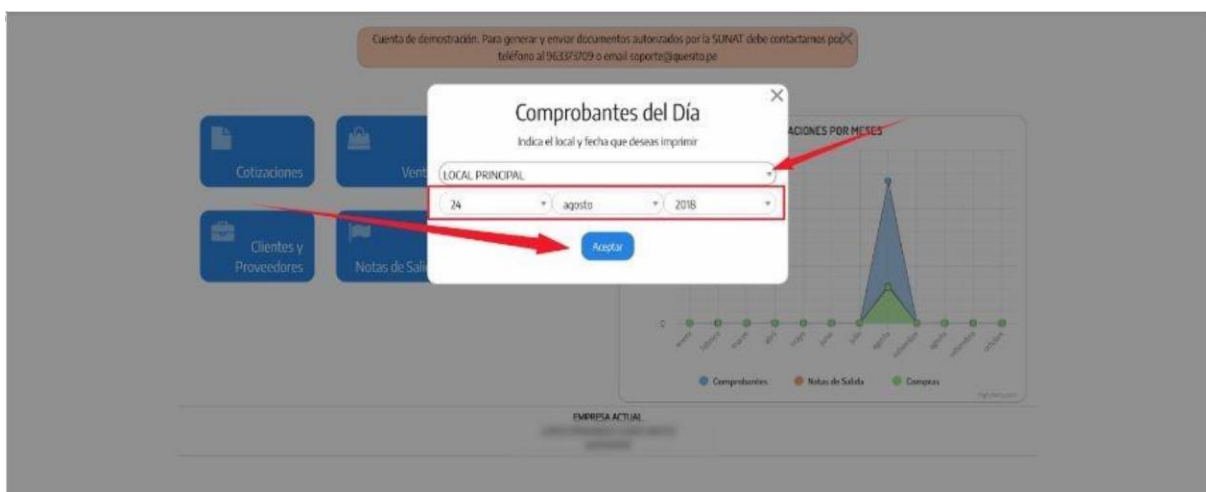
Cuenta de demostración. Para generar y enviar documentos autorizados por la SUNAT debe contactarnos por teléfono al 963373709 o email soporte@questo.pe

Comprobantes del Día

Indica el local y fecha que deseas imprimir

LOCAL PRINCIPAL

24

agosto

2018

Aceptar

Cotizaciones

Vent

Clientes y Proveedores

Notas de Sali

ACIONES POR MESES

0

enero febrero marzo abril mayo junio julio agosto setiembre octubre noviembre diciembre

Comprobantes

Notas de Salida

Compras

EMPRESA ACTUAL

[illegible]